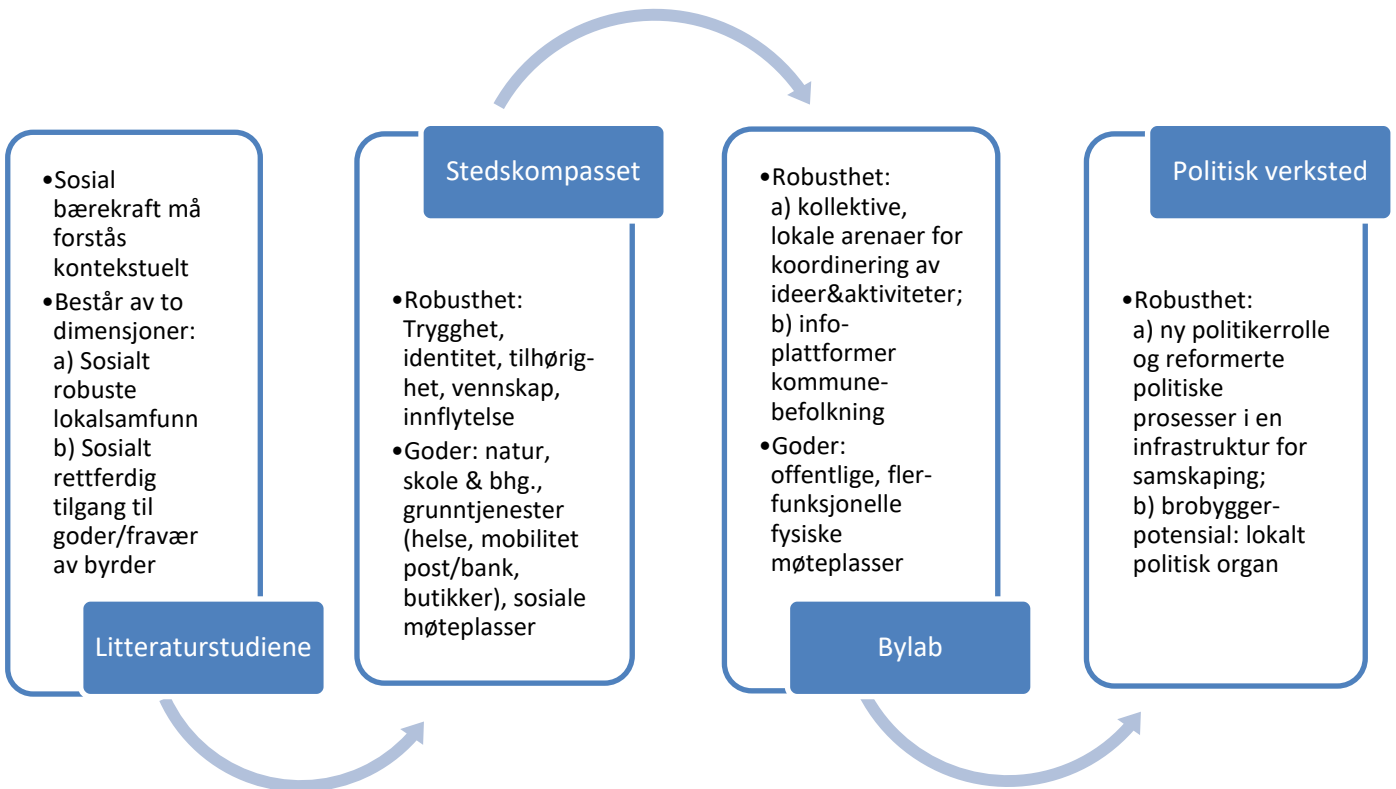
•Sosial bærekraft må forstås kontekstuelt
•Består av to dimensjoner:
a) Sosialt robuste lokalsamfunn
b) Sosialt rettferdig tilgang til goder/fravær av byrder

Litteraturstudiene

Stedskompasset

•Robusthet: Trygghet, identitet, tilhørighet, vennskap, innflytelse
•Goder: natur, skole & bhg., grunntjenester (helse, mobilitet post/bank, butikker), sosiale møteplasser

•Robusthet:
a) kollektive, lokale arenaer for koordinering av ideer&aktiviteter;
b) info-plattformer kommune-befolkning
•Goder: offentlige, fler-funksjonelle fysiske møteplasser

Bylab

Politisk verksted

•Robusthet:
a) ny politikerrolle og reformerte politiske prosesser i en infrastruktur for samskaping;
b) brobygger-potensial: lokalt politisk organ